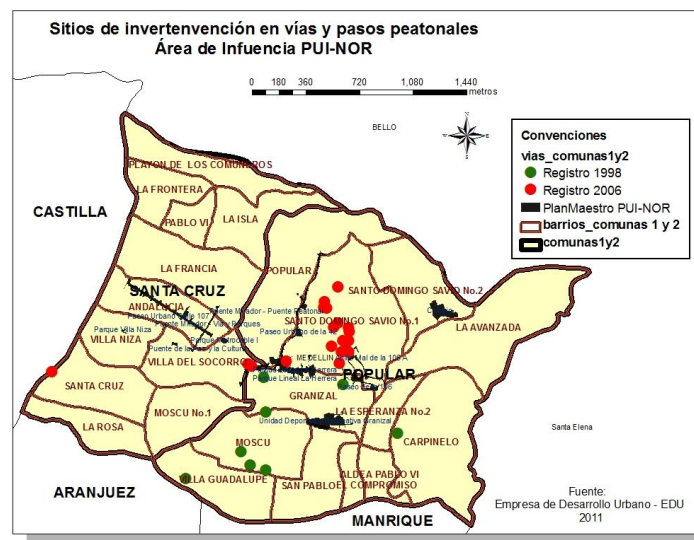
Sitios de invertenvención en vías y pasos peatonales
Área de Infuencia PUI-NOR

0 180 360 720 1,080 1,440
metros

BELLO

Convenciones
vias_comunas1y2
Registro 1998
Registro 2006
PlanMaestro PUI-NOR
barrios_comunas 1 y 2
comunas1y2

PLATON DE LOS COMUNEROS
LA FRONTERA
CASTILLA
PABLO VI
LA ISLA
LA FRANCIA
POPULAR
SANTA CRUZ
ANDALUCIA
Puente Mirador - Puente Peatonal
Paseo Urbano Calle 107
Puente Mirador / Vías / Parques
Parque Villa Niza
VILLA NIZA
Paseo Urbano de la 42
Parque Metrocable I
Puente de la Parque de la Cultura
SANTO DOMINGO SAVIO No.2
SANTO DOMINGO SAVIO No.1
LA AVANZADA
VILLA DEL SOCORRO
MEDELLIN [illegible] Mal de la 106 A
Parque Lineal La Herrera
POPULAR
SANTA CRUZ
Paseo Calle 106
GRANIZAL
MOSCU No.1
LA ESPERANZA No.2
LA ROSA
Unidad Deportiva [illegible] Granizal
CARPINELO
Santa Elena
MOSCU
VILLA GUADALUPE
ALDEA PABLO VI
SAN PABLO
EL COMPROMISO
ARANJUEZ
MANRIQUE

Fuente:
Empresa de Desarrollo Urbano - EDU
2011